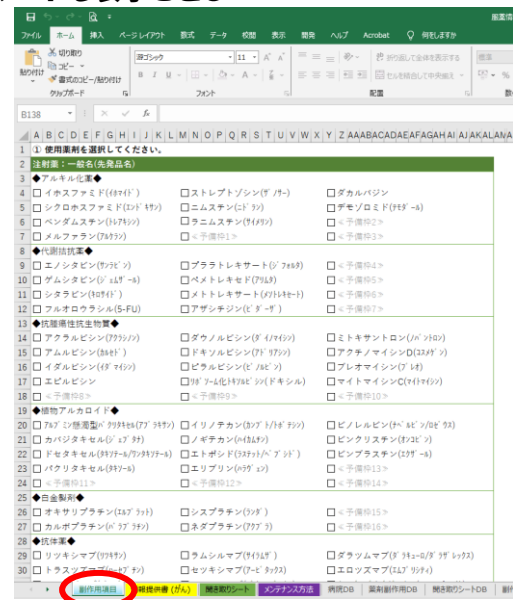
ファイル ホーム 挿入 ページレイアウト 数式 データ 校閲 表示 開発 ヘルプ Acrobat 何をしますか

切り取り
コピー
書式のコピー/貼り付け
貼り付け
クリップボード
游ゴシック 11
フォント
折り返して全体を表示する
セルを結合して中央揃え
配置
標準

B138

A B C D E F G H I J K L M N O P Q R S T U V W X Y Z AA AB AC AD AE AF AG AH AI AJ AK AL AM AN

1 使用薬剤を選択してください。
2 注射薬：一般名(先発品名)
3 ◆アルキル化薬◆
4 □ イホスファミド(ｲﾎﾏｲﾄﾞ) □ ストレプトゾシン(ｻﾞﾉｻｰ) □ ダカルバジン
5 □ シクロホスファミド(ｴﾝﾄﾞｷｻﾝ) □ ニムスチン(ﾆﾄﾞﾗﾝ) □ デモゾロミド(ﾃﾓﾀﾞｰﾙ)
6 □ ベンダムスチン(ﾄﾚｱｷｼﾝ) □ ラニムスチン(ｻｲﾒﾘﾝ) □ ＜予備枠2＞
7 □ メルファラン(ｱﾙｹﾗﾝ) □ ＜予備枠1＞ □ ＜予備枠3＞
8 ◆代謝拮抗薬◆
9 □ エノシタビン(ｻﾝﾗﾋﾞﾝ) □ プラトレキサート(ｼﾞﾌｫﾙﾀ) □ ＜予備枠4＞
10 □ ゲムシタビン(ｼﾞｪﾑｻﾞｰﾙ) □ ペメトレキセド(ｱﾘﾑﾀ) □ ＜予備枠5＞
11 □ シタラビン(ｷﾛｻｲﾄﾞ) □ メトトレキサート(ﾒｿﾄﾚｷｾｰﾄ) □ ＜予備枠6＞
12 □ フルオロウラシル(5-FU) □ アザシチジン(ﾋﾞﾀﾞｰｻﾞ) □ ＜予備枠7＞
13 ◆抗腫瘍性抗生物質◆
14 □ アクラルビシン(ｱｸﾗｼﾉﾝ) □ ダウノルビシン(ﾀﾞｳﾉﾏｲｼﾝ) □ ミトキサントロン(ﾉﾊﾞﾝﾄﾛﾝ)
15 □ アムルビシン(ｶﾙｾﾄﾞ) □ ドキソルビシン(ｱﾄﾞﾘｱｼﾝ) □ アクチノマイシンD(ｺｽﾒｹﾞﾝ)
16 □ イダルビシン(ｲﾀﾞﾏｲｼﾝ) □ ピラルビシン(ﾋﾟﾉﾙﾋﾞﾝ) □ ブレオマイシン(ﾌﾞﾚｵ)
17 □ エピルビシン □ ﾘﾎﾟｿｰﾑ化ﾄﾞｷｿﾙﾋﾞｼﾝ(ﾄﾞｷｼﾙ) □ マイトマイシンC(ﾏｲﾄﾏｲｼﾝ)
18 □ ＜予備枠8＞ □ ＜予備枠9＞ □ ＜予備枠10＞
19 ◆植物アルカロイド◆
20 □ ｱﾙﾌﾞﾐﾝ懸濁型ﾊﾟｸﾘﾀｷｾﾙ(ｱﾌﾞﾗｷｻﾝ) □ イリノテカン(ｶﾝﾌﾟﾄ/ﾄﾎﾟﾃｼﾝ) □ ビノレルビン(ﾅﾍﾞﾙﾋﾞﾝ/ﾛｾﾞｳｽ)
21 □ カバジタキセル(ｼﾞｪﾌﾞﾀﾅ) □ ノギテカン(ﾊｲｶﾑﾁﾝ) □ ビンクリスチン(ｵﾝｺﾋﾞﾝ)
22 □ ドセタキセル(ﾀｷｿﾃｰﾙ/ﾜﾝﾀｷｿﾃｰﾙ) □ エトポシド(ﾗｽﾃｯﾄ/ﾍﾞﾌﾟｼﾄﾞ) □ ビンブラスチン(ｴｸｻﾞｰﾙ)
23 □ パクリタキセル(ﾀｷｿｰﾙ) □ エリブリン(ﾊﾗｳﾞｪﾝ) □ ＜予備枠13＞
24 □ ＜予備枠11＞ □ ＜予備枠12＞ □ ＜予備枠14＞
25 ◆白金製剤◆
26 □ オキサリプラチン(ｴﾙﾌﾟﾗｯﾄ) □ シスプラチン(ﾗﾝﾀﾞ) □ ＜予備枠15＞
27 □ カルボプラチン(ﾊﾟﾗﾌﾟﾗﾁﾝ) □ ネダプラチン(ｱｸﾌﾟﾗ) □ ＜予備枠16＞
28 ◆抗体薬◆
29 □ リツキシマブ(ﾘﾂｷｻﾝ) □ ラムシルマブ(ｻｲﾗﾑｻﾞ) □ ダラツムマブ(ﾀﾞﾗｻﾞﾚｯｸｽ)
30 □ トラスツズマブ(ﾊｰｾﾌﾟﾁﾝ) □ セツキシマブ(ｱｰﾋﾞﾀｯｸｽ) □ エロツズマブ(ｴﾑﾌﾟﾘｼﾃｨ)

副作用項目 | 服薬指導(がん) | 聞き取りシート | メンテナンス方法 | 病院DB | 薬剤副作用DB | 聞き取りシートDB | 副作